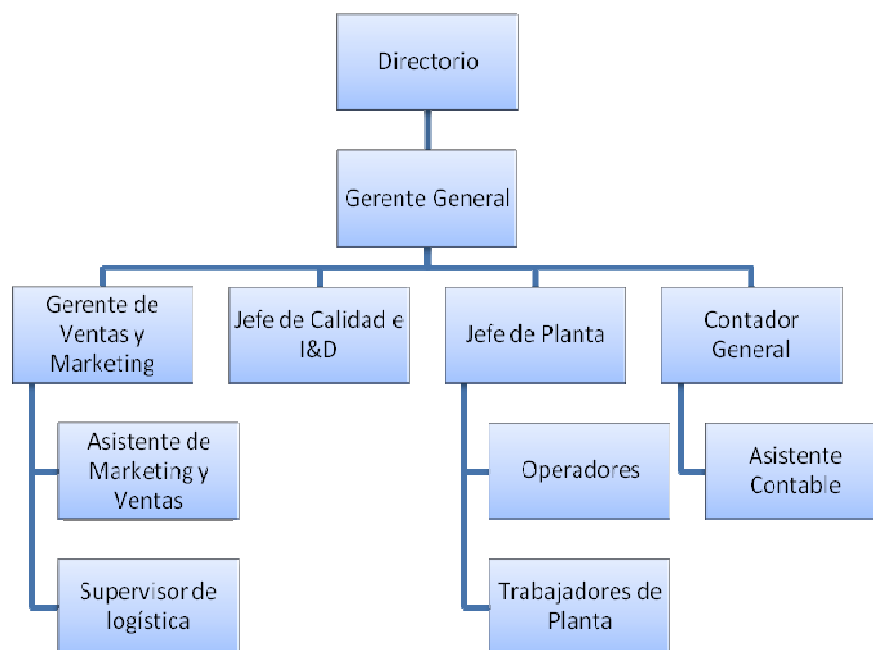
Directorio

Gerente General

Gerente de Ventas y Marketing

Jefe de Calidad e I&D

Jefe de Planta

Contador General

Asistente de Marketing y Ventas

Supervisor de logística

Operadores

Trabajadores de Planta

Asistente Contable